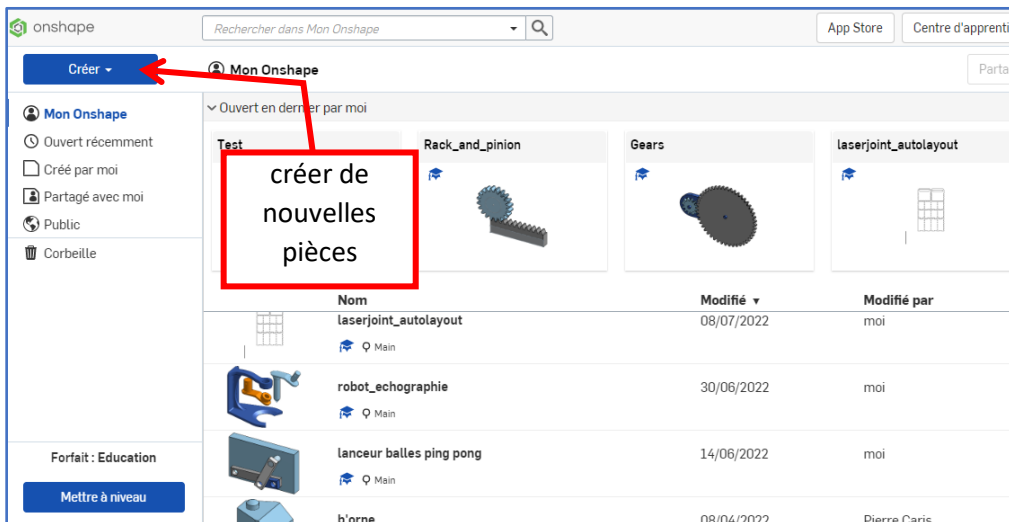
onshape

Rechercher dans Mon Onshape

App Store

Centre d'apprenti

Créer

Mon Onshape

Parta

Ouvert en dernier par moi

Mon Onshape

Ouvert récemment

Créé par moi

Partagé avec moi

Public

Corbeille

Test

Rack_and_pinion

Gears

laserjoint_autolayout

créer de nouvelles pièces

Nom

Modifié

Modifié par

laserjoint_autolayout

Main

08/07/2022

moi

robot_echographie

Main

30/06/2022

moi

lanceur balles ping pong

Main

14/06/2022

moi

Forfait : Education

Mettre à niveau

b'orne

08/04/2022

Pierre Caris